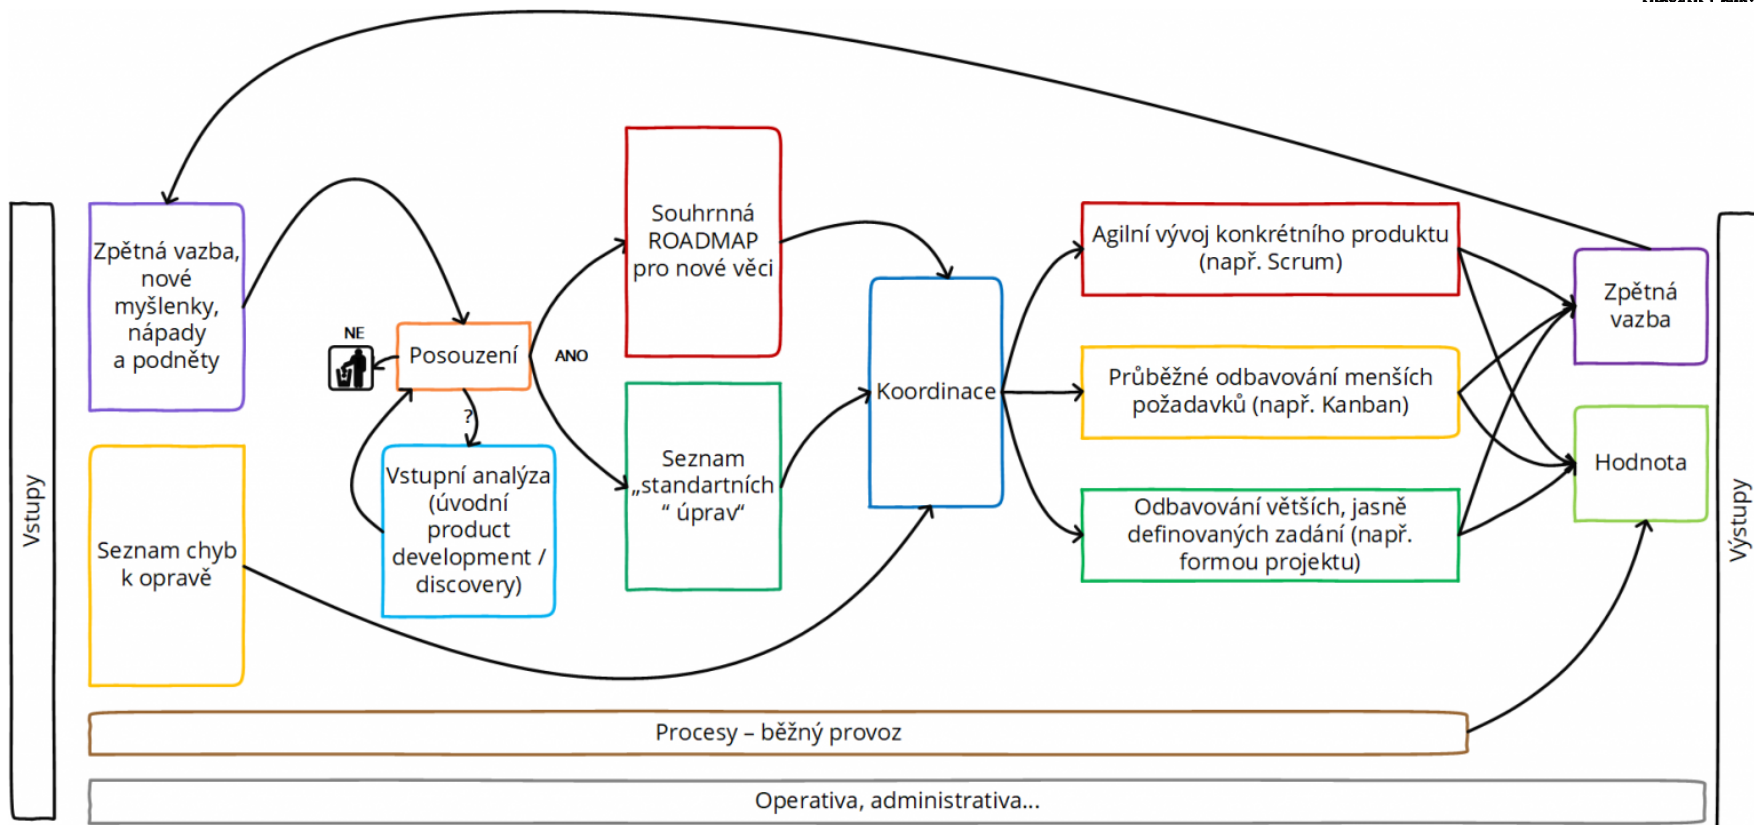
Vstupy

Zpětná vazba, nové myšlenky, nápady a podněty

Seznam chyb k opravě

NE

Posouzení

?

Vstupní analýza (úvodní product development / discovery)

ANO

Souhrnná ROADMAP pro nové věci

Seznam „standartních " úprav"

Koordinace

Agilní vývoj konkrétního produktu (např. Scrum)

Průběžné odbavování menších požadavků (např. Kanban)

Odbavování větších, jasně definovaných zadání (např. formou projektu)

Zpětná vazba

Hodnota

Výstupy

Procesy – běžný provoz

Operativa, administrativa...